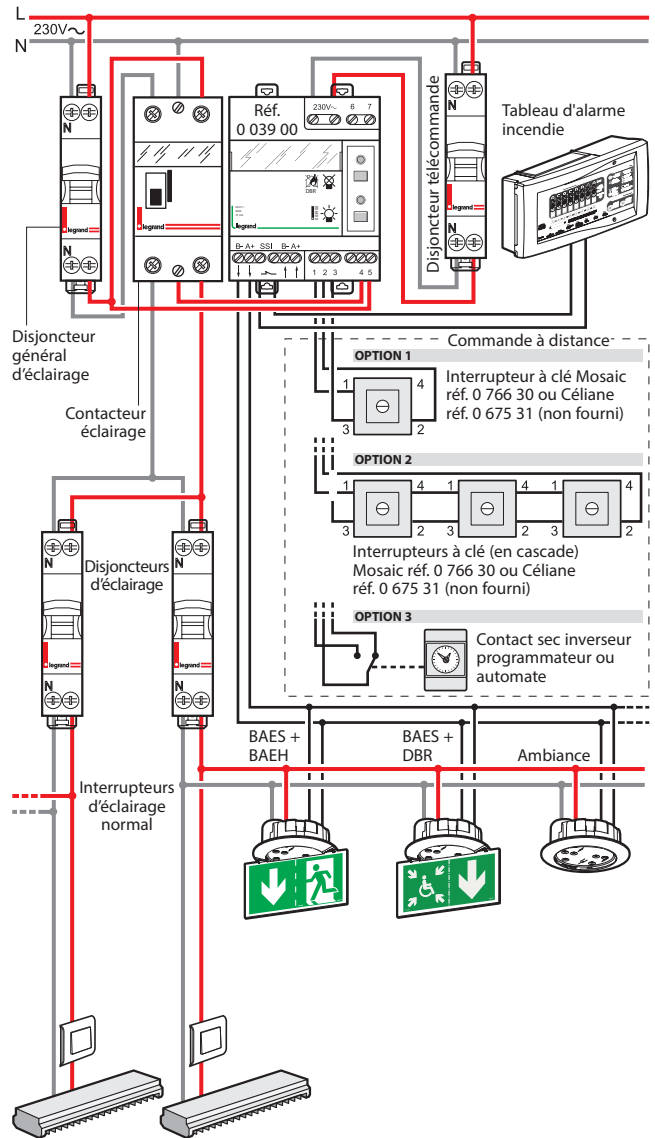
L
230V~
N

N
N
legrand
Disjoncteur général d'éclairage

legrand
Contacteur éclairage

Réf.
0 039 00
230V~ 6 7
DBR
legrand
B- A+ SSI B- A+
1 2 3 4 5

Disjoncteur télécommande
N
legrand
N

Tableau d'alarme incendie

Commande à distance
OPTION 1
1 4
3 2
Interrupteur à clé Mosaic réf. 0 766 30 ou Céliane réf. 0 675 31 (non fourni)

OPTION 2
1 4 1 4 1 4
3 2 3 2 3 2
Interrupteurs à clé (en cascade) Mosaic réf. 0 766 30 ou Céliane réf. 0 675 31 (non fourni)

OPTION 3
Contact sec inverseur programmateur ou automate

N
legrand
N
N
legrand
N
Disjoncteurs d'éclairage

BAES + BAEH
BAES + DBR
Ambiance

Interrupteurs d'éclairage normal